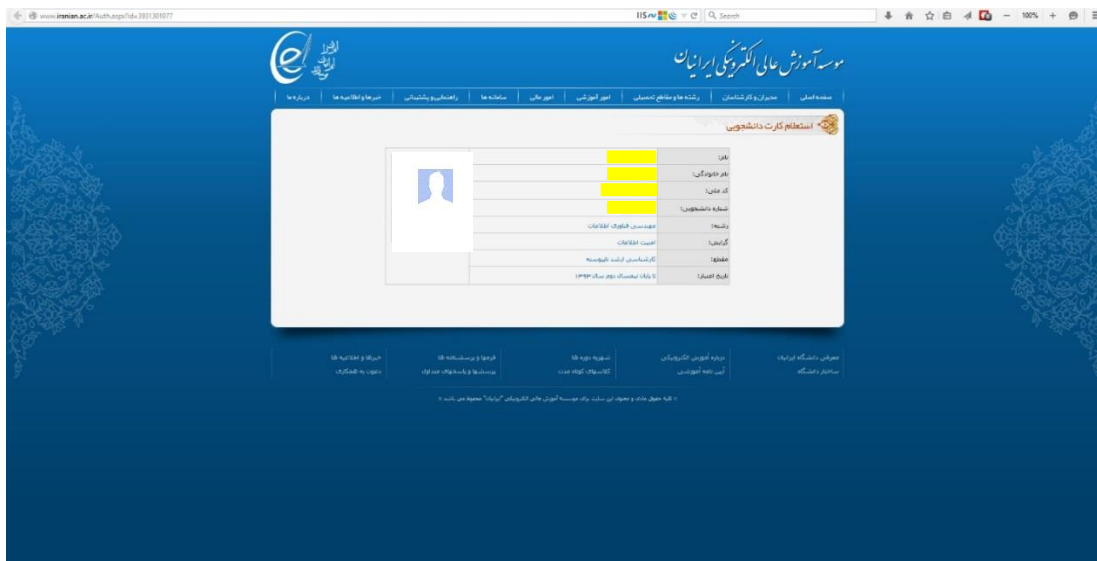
www.iranian.ac.ir/Auth.aspx?id=3931301077

Search

100%

موسسه آموزش عالی الکترونیکی ایرانیان

صفحه اصلی | مدیران و کارشناسان | رشته ها و مقاطع تحصیلی | امور آموزشی | امور مالی | سامانه ها | راهنمایی و پشتیبانی | خبرها و اطلاعیه ها | درباره ما

استعلام کارت دانشجویی

| | |
|---|---|
| نام: | |
| نام خانوادگی: | |
| کد ملی: | |
| شماره دانشجویی: | |
| رشته: | مهندسی فناوری اطلاعات |
| گرایش: | امنیت اطلاعات |
| مقطع: | کارشناسی ارشد ناپیوسته |
| تاریخ اعتبار: | تا پایان نیمسال دوم سال ۱۳۹۳ |

معرفی دانشگاه ایرانیان | درباره آموزش الکترونیکی | شهریه دوره ها | فرمها و پرسشنامه ها | خبرها و اطلاعیه ها
ساختار دانشگاه | آیین نامه آموزشی | کلاسهای کوتاه مدت | پرسشها و پاسخهای متداول | دعوت به همکاری

© کلیه حقوق مادی و معنوی این سایت برای موسسه آموزش عالی الکترونیکی "ایرانیان" محفوظ می باشد ©